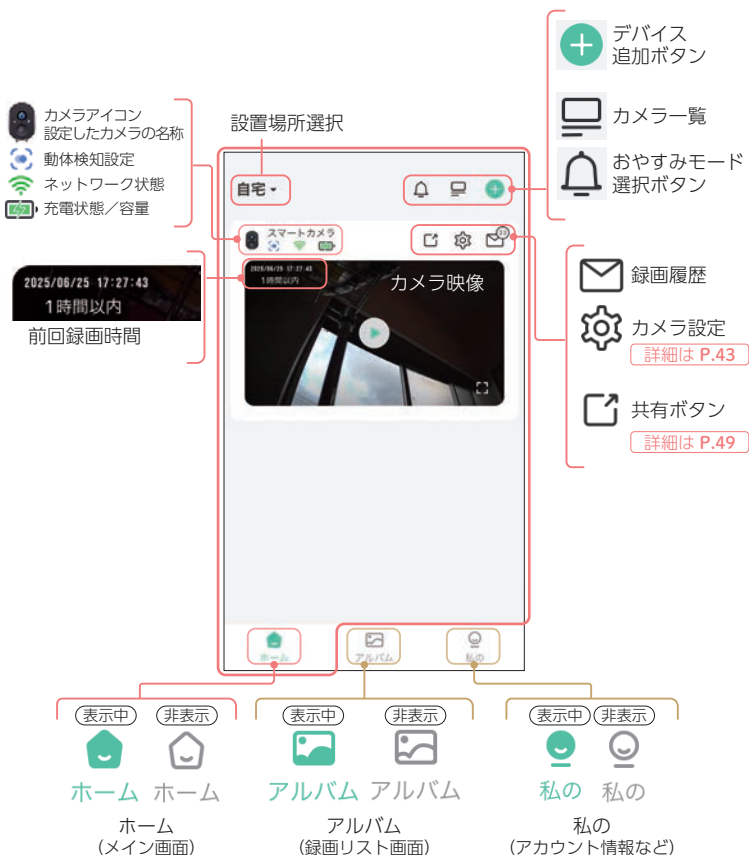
デバイス
追加ボタン

カメラ一覧

おやすみモード
選択ボタン

カメラアイコン
設定したカメラの名称

動体検知設定

ネットワーク状態

充電状態／容量

設置場所選択

自宅

スマートカメラ

2025/06/25 17:27:43
1時間以内

前回録画時間

カメラ映像

録画履歴

カメラ設定
詳細は P.43

共有ボタン
詳細は P.49

ホーム

アルバム

私の

表示中 非表示
ホーム ホーム
ホーム
（メイン画面）

表示中 非表示
アルバム アルバム
アルバム
（録画リスト画面）

表示中 非表示
私の 私の
私の
（アカウント情報など）